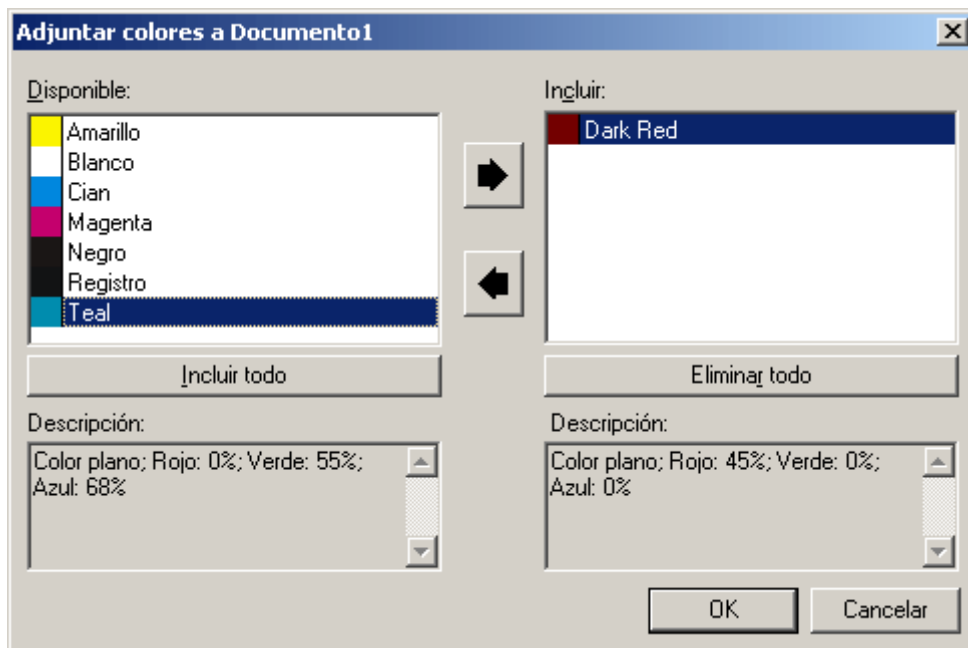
Adjuntar colores a Documento1

Disponible:
Amarillo
Blanco
Cian
Magenta
Negro
Registro
Teal

Incluir:
Dark Red

Incluir todo

Eliminar todo

Descripción:
Color plano; Rojo: 0%; Verde: 55%; Azul: 68%

Descripción:
Color plano; Rojo: 45%; Verde: 0%; Azul: 0%

OK
Cancelar